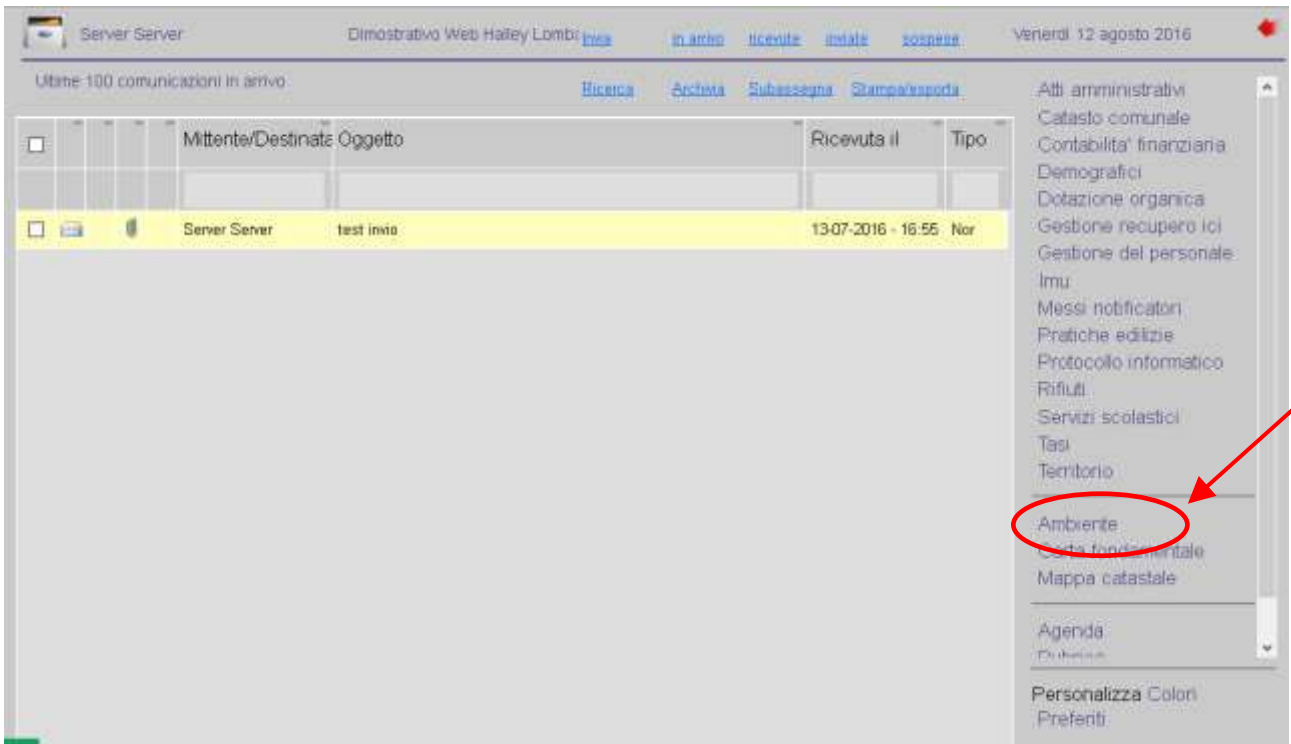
Server Server Dimostrativo Web Halley Lomb invia in arrivo ricevute inviate sospese Venerdì 12 agosto 2016

Ultime 100 comunicazioni in arrivo

Ricerca Archivia Subassegna Stampa/esporta

| | | | | Mittente/Destinata | Oggetto | Ricevuta il | Tipo |
|---|---|---|---|---|---|---|---|
| | | | | Server Server | test invio | 13-07-2016 - 16:55 | Nor |

Atti amministrativi
Catasto comunale
Contabilita' finanziaria
Demografici
Dotazione organica
Gestione recupero ici
Gestione del personale
Imu
Messi notificatori
Pratiche edilizie
Protocollo informatico
Rifiuti
Servizi scolastici
Tasi
Territorio

Ambiente
Carta fondamentale
Mappa catastale

Agenda
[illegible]

Personalizza Colori
Preferiti